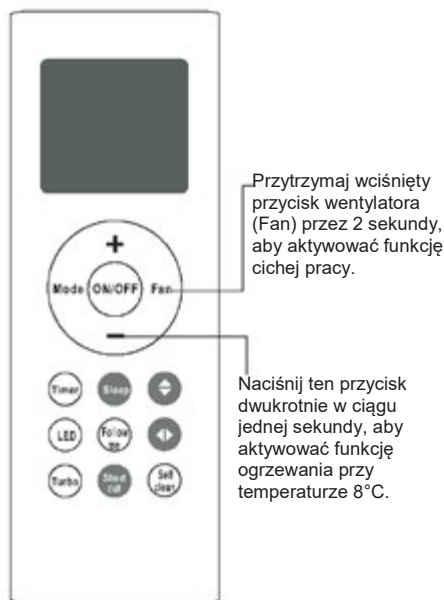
+
Mode
ON/OFF
Fan
−
Timer
Sleep
LED
Follow me
Turbo
Shortcut
Self clean

Przytrzymaj wciśnięty przycisk wentylatora (Fan) przez 2 sekundy, aby aktywować funkcję cichej pracy.

Naciśnij ten przycisk dwukrotnie w ciągu jednej sekundy, aby aktywować funkcję ogrzewania przy temperaturze 8°C.